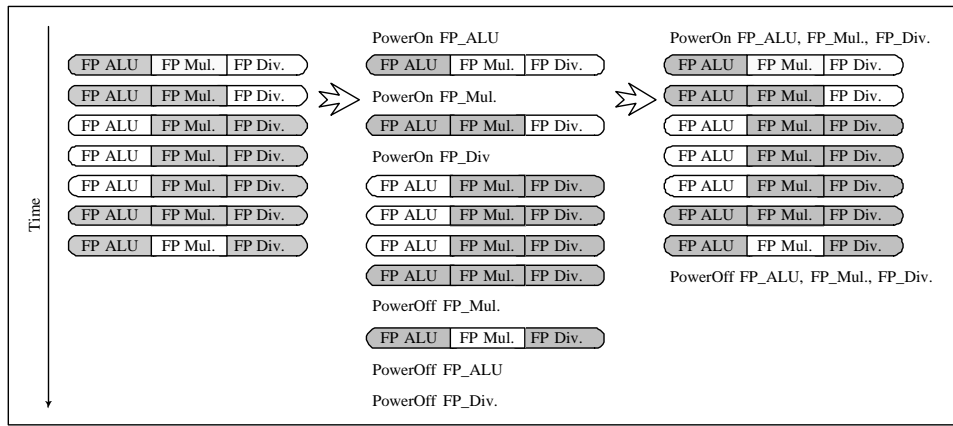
Time

| FP ALU | FP Mul. | FP Div. |
|---|---|---|
| FP ALU | FP Mul. | FP Div. |
| FP ALU | FP Mul. | FP Div. |
| FP ALU | FP Mul. | FP Div. |
| FP ALU | FP Mul. | FP Div. |
| FP ALU | FP Mul. | FP Div. |
| FP ALU | FP Mul. | FP Div. |
| FP ALU | FP Mul. | FP Div. |

PowerOn FP_ALU

| FP ALU | FP Mul. | FP Div. |
|---|---|---|

PowerOn FP_Mul.

| FP ALU | FP Mul. | FP Div. |
|---|---|---|

PowerOn FP_Div

| FP ALU | FP Mul. | FP Div. |
|---|---|---|
| FP ALU | FP Mul. | FP Div. |
| FP ALU | FP Mul. | FP Div. |
| FP ALU | FP Mul. | FP Div. |

PowerOff FP_Mul.

| FP ALU | FP Mul. | FP Div. |
|---|---|---|

PowerOff FP_ALU

PowerOff FP_Div.

PowerOn FP_ALU, FP_Mul., FP_Div.

| FP ALU | FP Mul. | FP Div. |
|---|---|---|
| FP ALU | FP Mul. | FP Div. |
| FP ALU | FP Mul. | FP Div. |
| FP ALU | FP Mul. | FP Div. |
| FP ALU | FP Mul. | FP Div. |
| FP ALU | FP Mul. | FP Div. |
| FP ALU | FP Mul. | FP Div. |

PowerOff FP_ALU, FP_Mul., FP_Div.